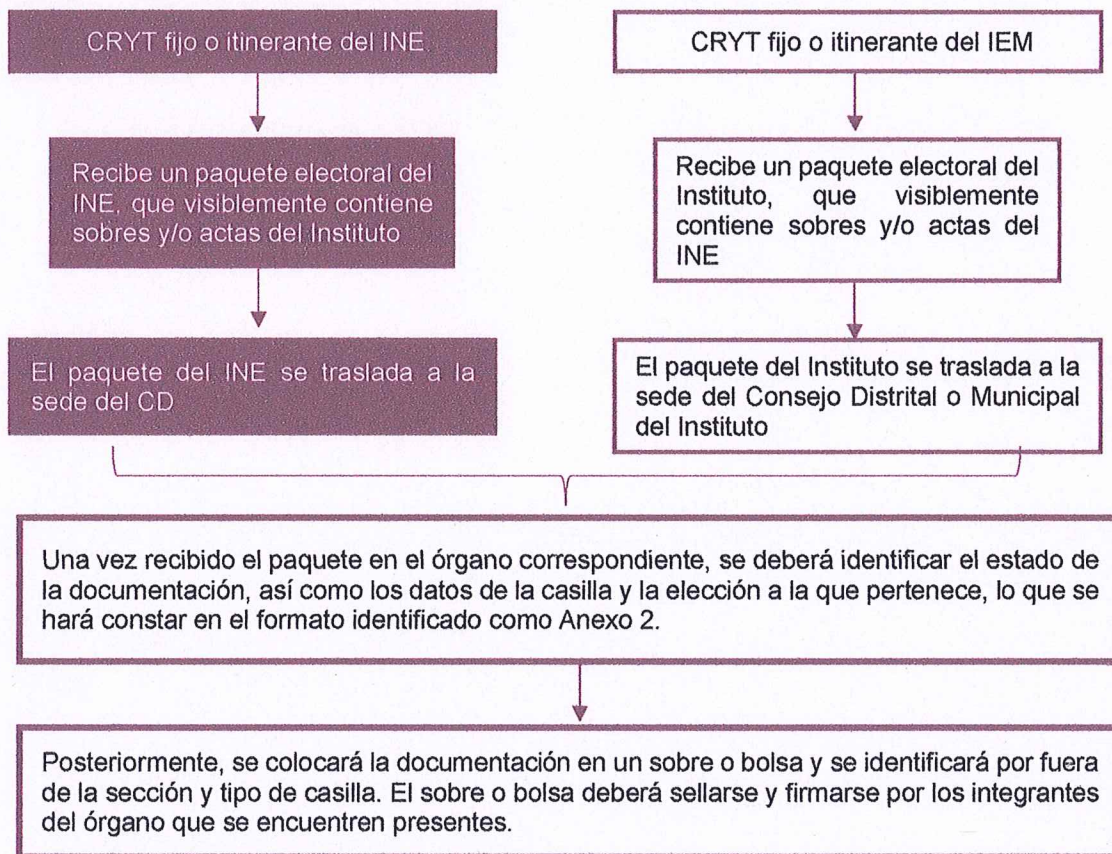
CRYT fijo o itinerante del INE

Recibe un paquete electoral del INE, que visiblemente contiene sobres y/o actas del Instituto

El paquete del INE se traslada a la sede del CD

CRYT fijo o itinerante del IEM

Recibe un paquete electoral del Instituto, que visiblemente contiene sobres y/o actas del INE

El paquete del Instituto se traslada a la sede del Consejo Distrital o Municipal del Instituto

Una vez recibido el paquete en el órgano correspondiente, se deberá identificar el estado de la documentación, así como los datos de la casilla y la elección a la que pertenece, lo que se hará constar en el formato identificado como Anexo 2.

Posteriormente, se colocará la documentación en un sobre o bolsa y se identificará por fuera de la sección y tipo de casilla. El sobre o bolsa deberá sellarse y firmarse por los integrantes del órgano que se encuentren presentes.